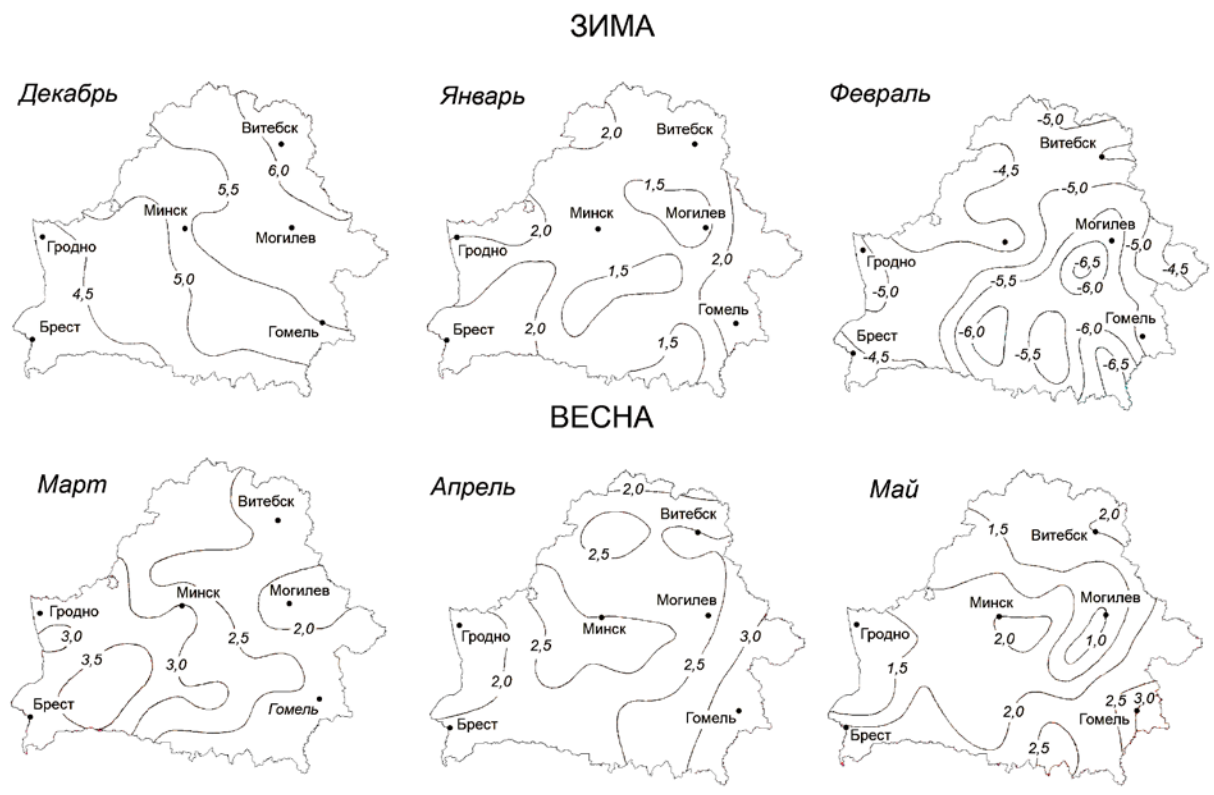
ЗИМА

Декабрь

Витебск
6,0
5,5
Минск
Могилев
Гродно
4,5
5,0
Брест
Гомель

Январь

2,0
Витебск
1,5
Минск
Могилев
2,0
Гродно
2,0
1,5
Брест
2,0
Гомель
1,5

Февраль

-5,0
Витебск
-4,5
-5,0
Могилев
-5,0
Гродно
-6,5
-4,5
-5,0
-5,5
-6,0
Брест
-6,0
-6,0
Гомель
-4,5
-5,5
-6,5

ВЕСНА

Март

Витебск
Минск
Могилев
Гродно
3,0
2,5
2,0
3,5
3,0
Брест
Гомель

Апрель

2,0
Витебск
2,5
Могилев
Гродно
Минск
3,0
2,5
2,5
2,0
Гомель
Брест

Май

2,0
1,5
Витебск
Минск
Могилев
Гродно
2,0
1,0
1,5
2,5
3,0
2,0
Гомель
Брест
2,5